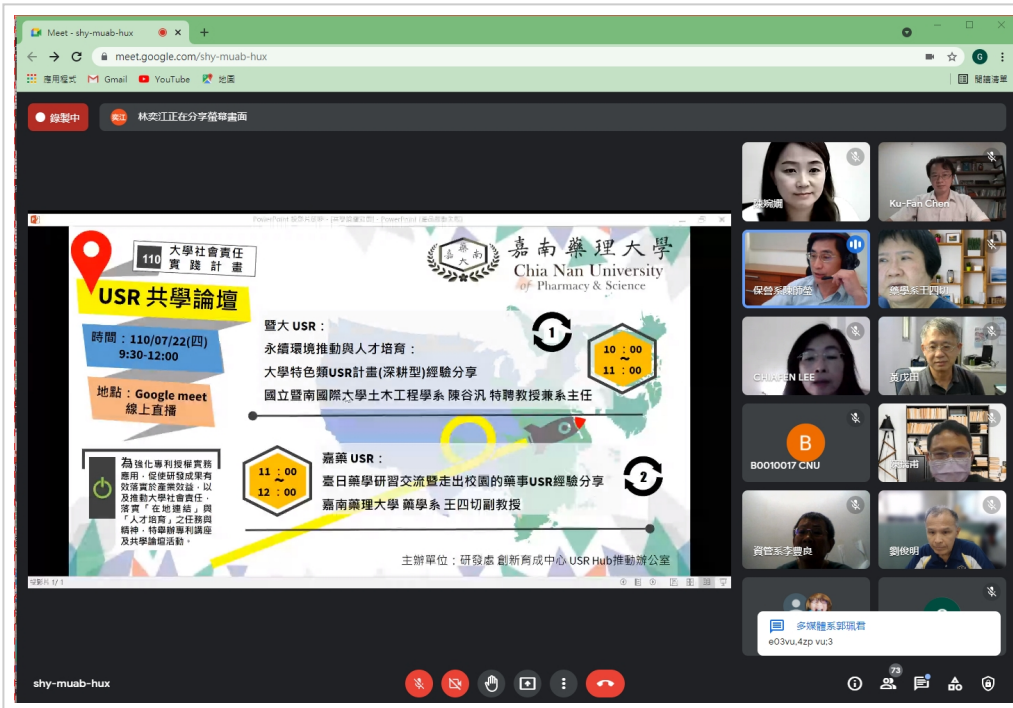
Meet - shy-muab-hux
meet.google.com/shy-muab-hux
應用程式 Gmail YouTube 地圖
閱讀清單

錄製中
林奕江正在分享螢幕畫面

PowerPoint 投影片放映 - [與發展研究院] - PowerPoint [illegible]

110 大學社會責任 實踐計畫
USR 共學論壇
時間：110/07/22(四) 9:30-12:00
地點：Google meet 線上直播
為強化專利授權實務應用，促使研發成果有效落實於產業效益，以及推動大學社會責任，落實「在地連結」與「人才培育」之任務與精神，特舉辦專利講座及共學論壇活動。

嘉南藥理大學
Chia Nan University of Pharmacy & Science

暨大 USR：
永續環境推動與人才培育：
大學特色類USR計畫(深耕型)經驗分享
國立暨南國際大學土木工程學系 陳谷汎 特聘教授兼系主任
1
10：00 ~ 11：00

11：00 ~ 12：00
嘉藥 USR：
臺日藥學研習交流暨走出校園的藥事USR經驗分享
嘉南藥理大學 藥學系 王四切副教授
2

主辦單位：研發處 創新育成中心 USR Hub推動辦公室

投影片 1/1

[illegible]
Ku-Fan Chen
保營系謝錦瑩
藥學系王四切
CHIA-FEN LEE
黃茂田
B
B0010017 CNU
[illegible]雨
資管系李豐良
劉俊明

多媒體系鄭瑞君
e03vu,4zp vu;3

shy-muab-hux
73